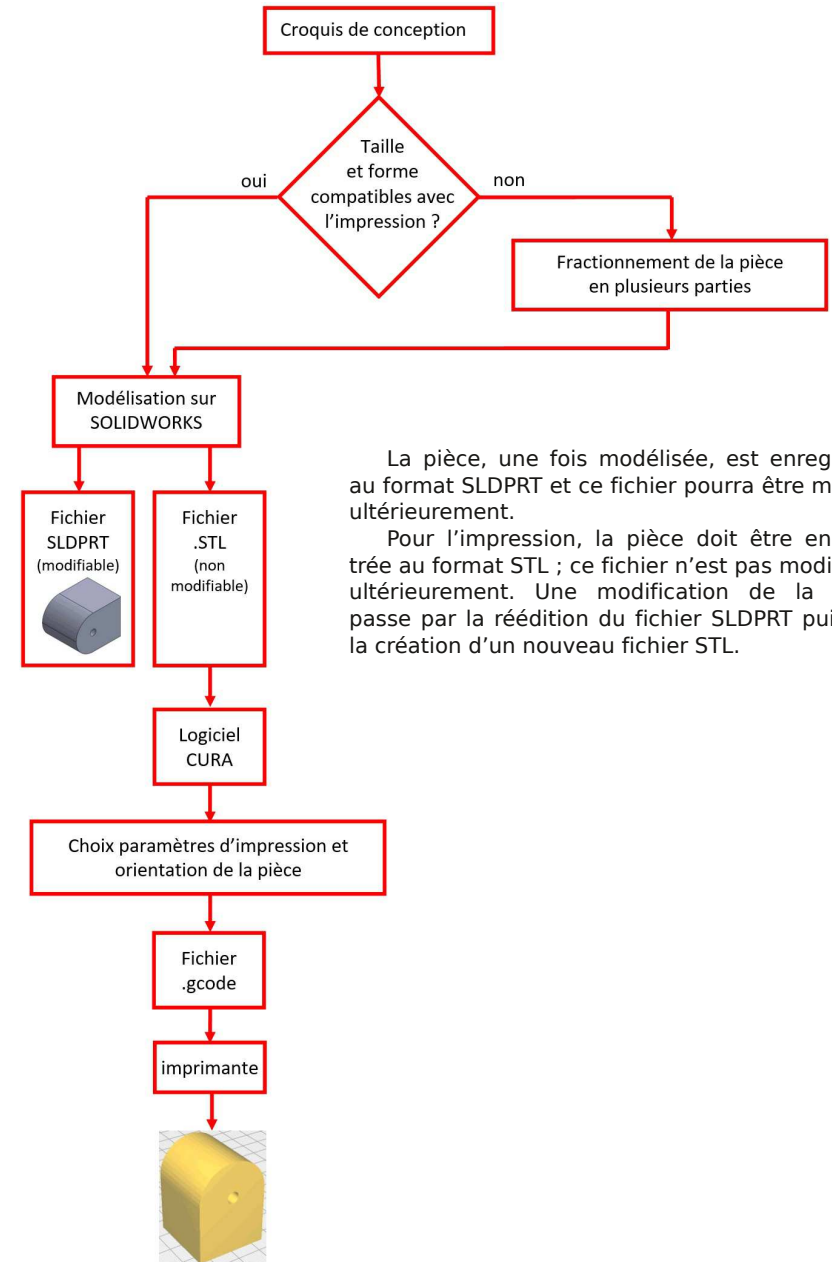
Croquis de conception

Taille et forme compatibles avec l'impression ?

oui

non

Fractionnement de la pièce en plusieurs parties

Modélisation sur SOLIDWORKS

Fichier SLDPRT (modifiable)

Fichier .STL (non modifiable)

Logiciel CURA

Choix paramètres d'impression et orientation de la pièce

Fichier .gcode

imprimante

La pièce, une fois modélisée, est enreg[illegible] au format SLDPRT et ce fichier pourra être m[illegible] ultérieurement.

Pour l'impression, la pièce doit être en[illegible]trée au format STL ; ce fichier n'est pas modi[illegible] ultérieurement. Une modification de la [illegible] passe par la réédition du fichier SLDPRT pui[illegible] la création d'un nouveau fichier STL.